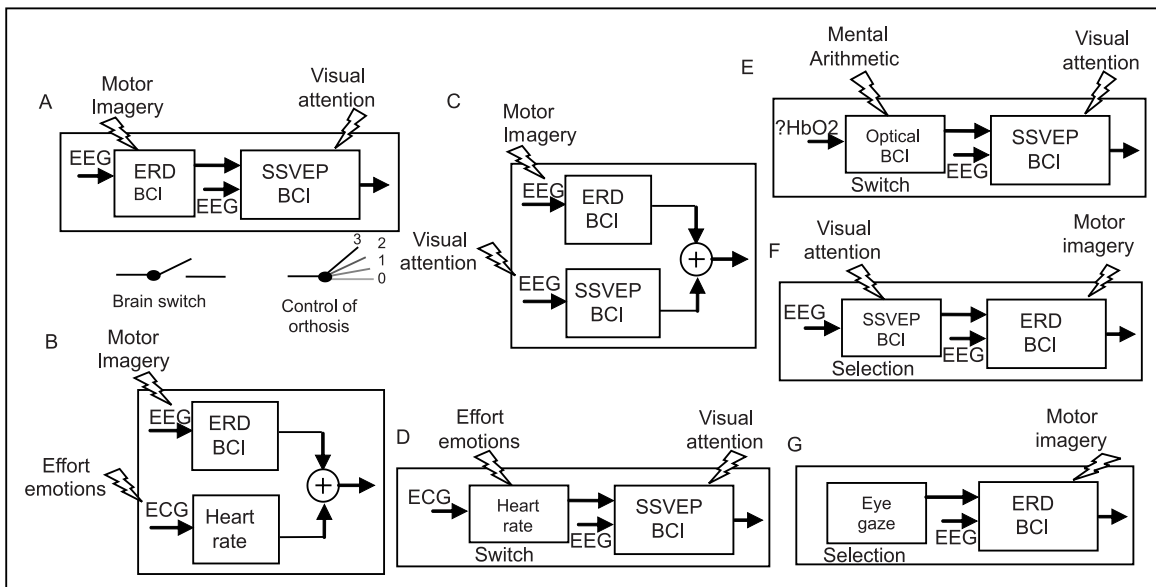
A

Motor Imagery

Visual attention

EEG

ERD BCI

EEG

SSVEP BCI

Brain switch

Control of orthosis

3
2
1
0

B

Motor Imagery

EEG

ERD BCI

Effort emotions

ECG

Heart rate

C

Motor Imagery

EEG

ERD BCI

Visual attention

EEG

SSVEP BCI

D

Effort emotions

Visual attention

ECG

Heart rate

EEG

SSVEP BCI

Switch

E

Mental Arithmetic

Visual attention

?HbO2

Optical BCI

EEG

SSVEP BCI

Switch

F

Visual attention

Motor imagery

EEG

SSVEP BCI

EEG

ERD BCI

Selection

G

Motor imagery

Eye gaze

EEG

ERD BCI

Selection